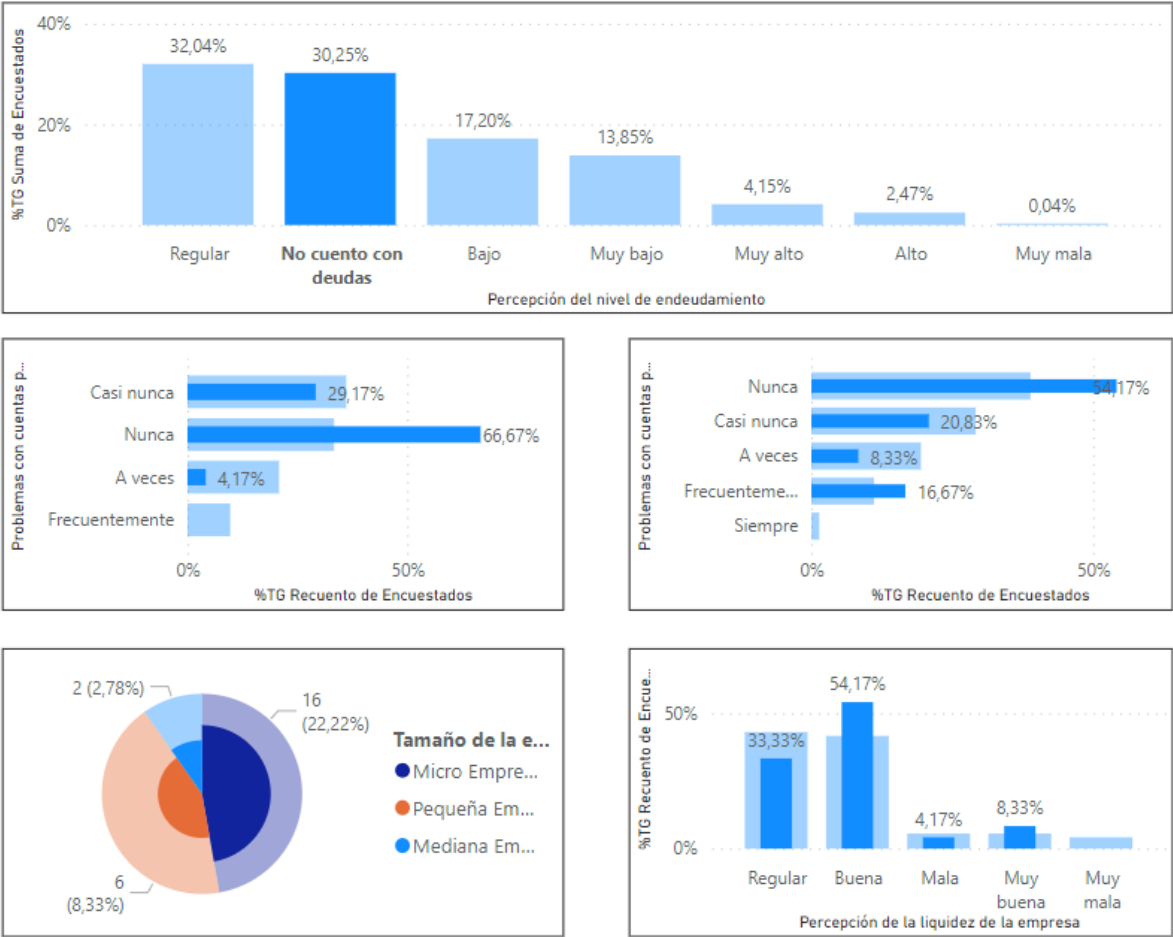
%TG Suma de Encuestados

40%
20%
0%

32,04%
30,25%
17,20%
13,85%
4,15%
2,47%
0,04%

Regular
No cuento con deudas
Bajo
Muy bajo
Muy alto
Alto
Muy mala

Percepción del nivel de endeudamiento

Problemas con cuentas p...

Casi nunca 29,17%
Nunca 66,67%
A veces 4,17%
Frecuentemente

0%
50%

%TG Recuento de Encuestados

Problemas con cuentas p...

Nunca 54,17%
Casi nunca 20,83%
A veces 8,33%
Frecuenteme... 16,67%
Siempre

0%
50%

%TG Recuento de Encuestados

2 (2,78%)
16 (22,22%)
6 (8,33%)

Tamaño de la e...
Micro Empre...
Pequeña Em...
Mediana Em...

%TG Recuento de Encue...

50%
0%

54,17%
33,33%
4,17%
8,33%

Regular
Buena
Mala
Muy buena
Muy mala

Percepción de la liquidez de la empresa